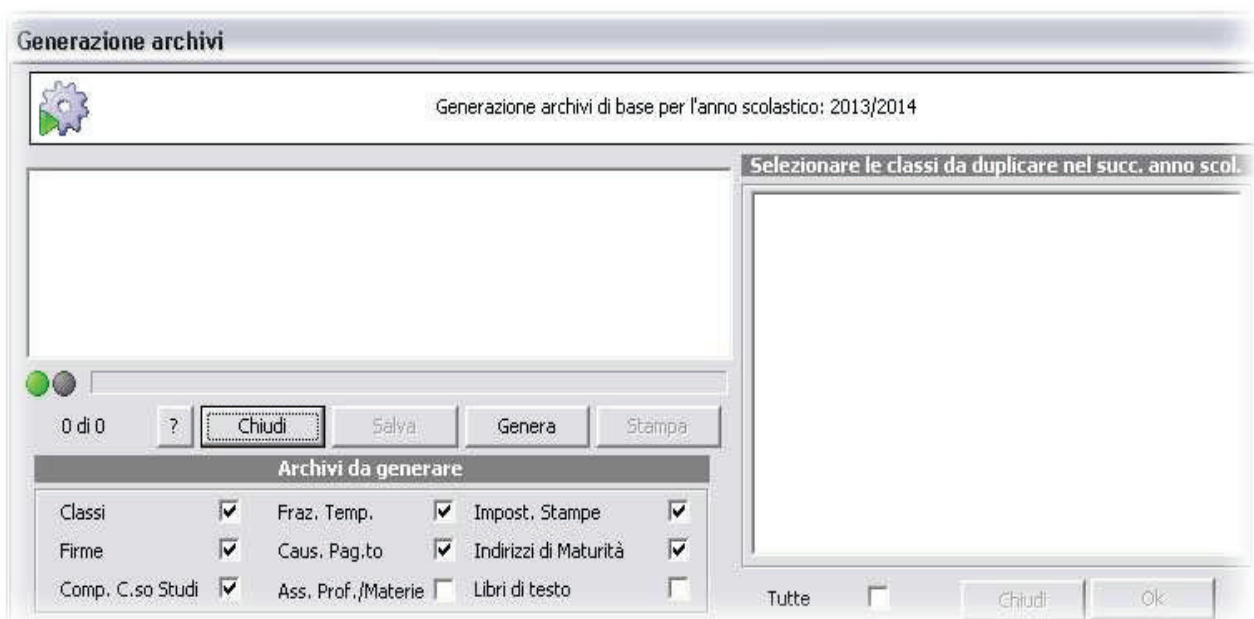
Generazione archivi

Generazione archivi di base per l'anno scolastico: 2013/2014

Selezionare le classi da duplicare nel succ. anno scol.

0 di 0 ? Chiudi Salva Genera Stampa

Archivi da generare

Classi ☑ Fraz. Temp. ☑ Impost. Stampe ☑

Firme ☑ Caus. Pag.to ☑ Indirizzi di Maturità ☑

Comp. C.so Studi ☑ Ass. Prof./Materie ☐ Libri di testo ☐

Tutte ☐ Chiudi Ok